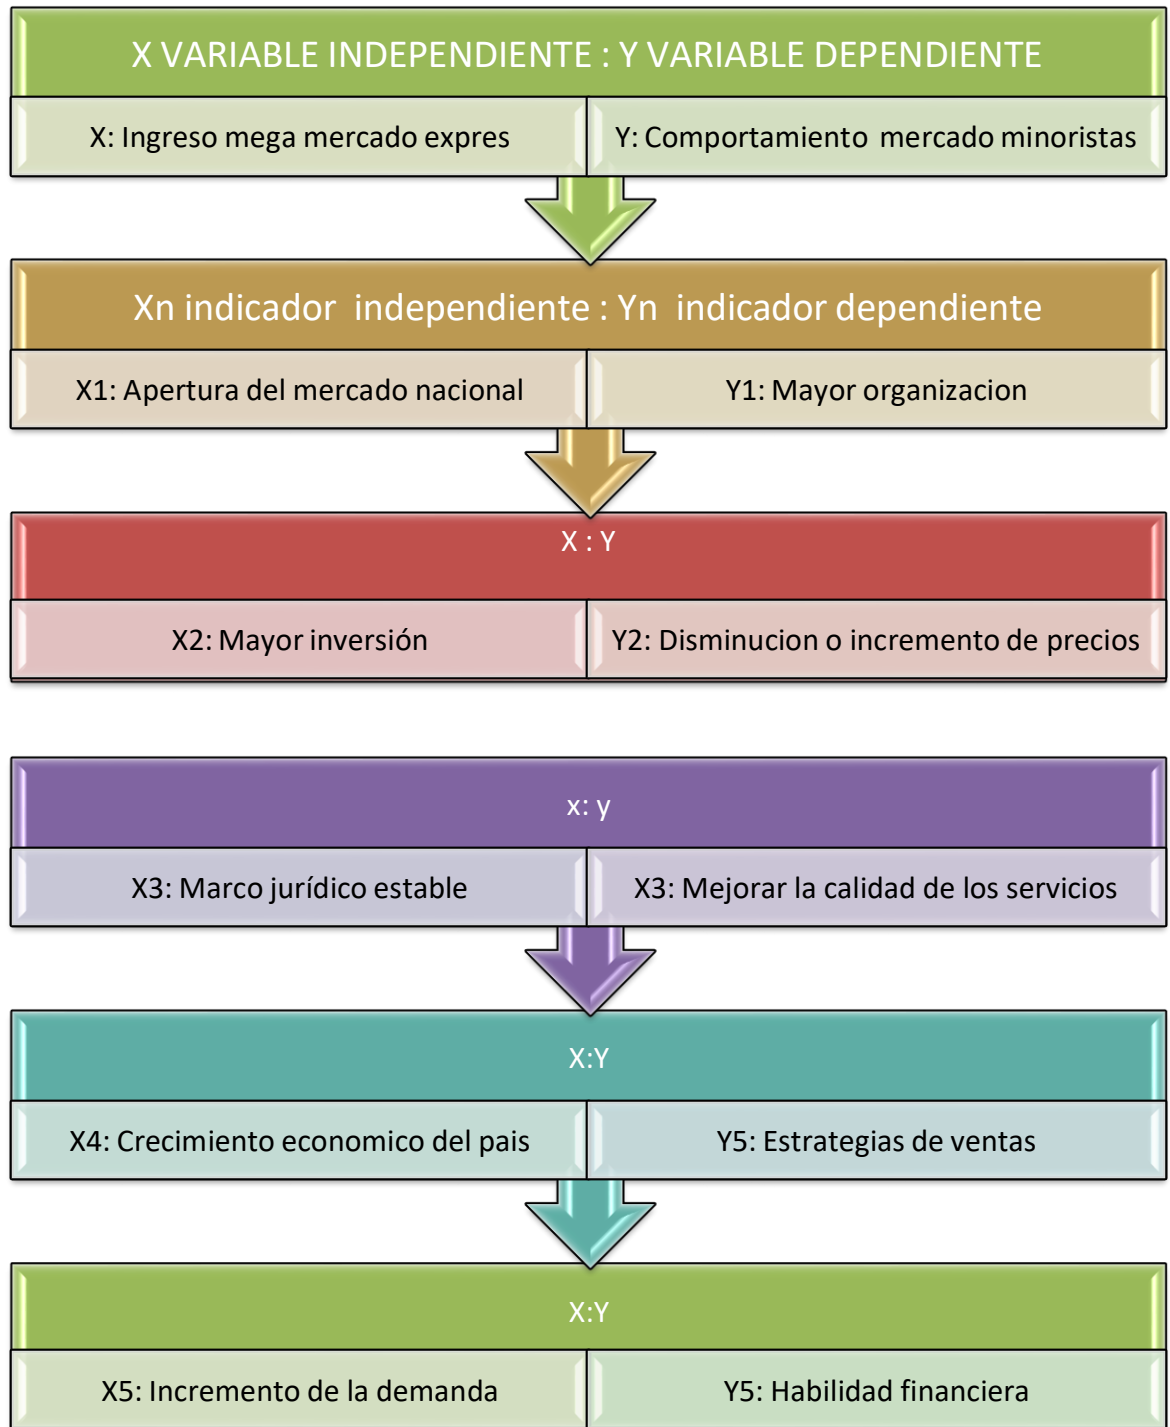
X VARIABLE INDEPENDIENTE : Y VARIABLE DEPENDIENTE

X: Ingreso mega mercado expres

Y: Comportamiento mercado minoristas

Xn indicador independiente : Yn indicador dependiente

X1: Apertura del mercado nacional

Y1: Mayor organizacion

X : Y

X2: Mayor inversión

Y2: Disminucion o incremento de precios

x: y

X3: Marco jurídico estable

X3: Mejorar la calidad de los servicios

X:Y

X4: Crecimiento economico del pais

Y5: Estrategias de ventas

X:Y

X5: Incremento de la demanda

Y5: Habilidad financiera